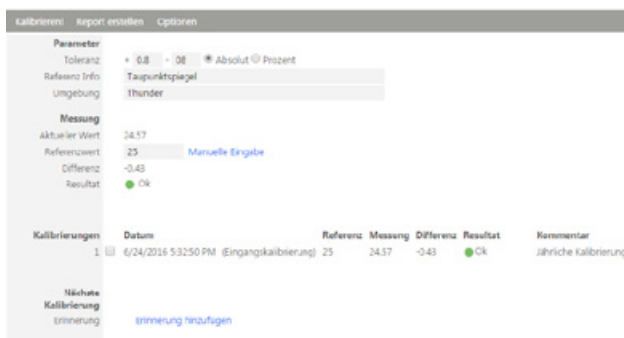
Kalibrieren! Report erstellen Optionen

Parameter
Toleranz + 0.8 - 08 Absolut Prozent
Referenz Info Taupunktspiegel
Umgebung Thunder

Messung
Aktueller Wert 24.57
Referenzwert 25 Manuelle Eingabe
Differenz -0.43
Resultat Ok

| Kalibrierungen | Datum | Referenz | Messung | Differenz | Resultat | Kommentar |
|---|---|---|---|---|---|---|
| 1 | 6/24/2016 5:32:50 PM (Eingangskalibrierung) | 25 | 24.57 | -0.43 | Ok | Jährliche Kalibrierung |

Nächste Kalibrierung
Erinnerung Erinnerung hinzufügen